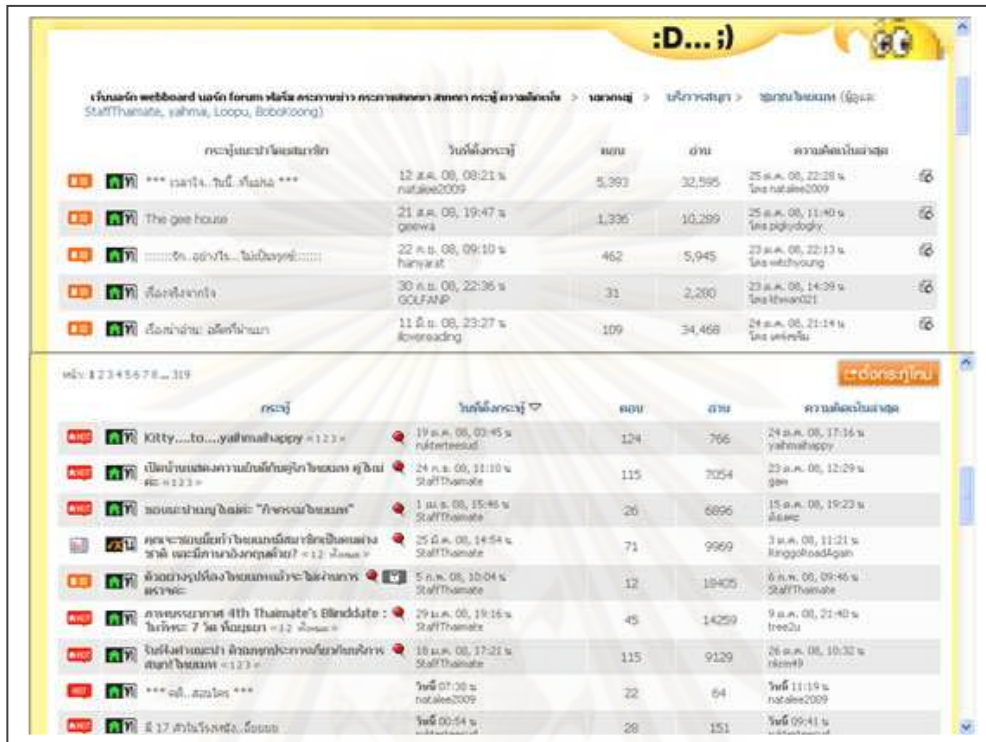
:D... ;)

เว็บบอร์ด webboard บอร์ด forum ฟอรัม กระดานข่าว กระดานสนทนา สนทนา กระทู้ ความคิดเห็น > ห้องกระทู้ > บริการสมาชิก > ชุมชนไทยเมท (ผู้ดูแล StaffThaimate, yaihma, Loopu, BoboKoong)

| กระทู้และปักหมุด | วันที่ตั้งกระทู้ | ตอบ | อ่าน | ความคิดเห็นล่าสุด |
|---|---|---|---|---|
| *** เวลาไร...วันนี้..ที่แห่ง *** | 12 ส.ค. 08, 08:21 น. natalee2009 | 5,393 | 32,595 | 25 ส.ค. 08, 22:28 น. โดย natalee2009 |
| The gee house | 21 ส.ค. 08, 19:47 น. geewa | 1,336 | 10,289 | 25 ส.ค. 08, 11:40 น. โดย pigkydogky |
| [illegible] | 22 ก.ย. 08, 09:10 น. hanyarat | 462 | 5,945 | 23 ส.ค. 08, 22:13 น. โดย witchyoung |
| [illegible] | 30 ก.ย. 08, 22:36 น. GOLFANP | 31 | 2,280 | 23 ส.ค. 08, 14:39 น. โดย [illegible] |
| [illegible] | 11 มิ.ย. 08, 23:27 น. iloveraeding | 109 | 34,468 | 24 ส.ค. 08, 21:14 น. โดย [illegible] |

หน้า: 1 2 3 4 5 6 7 8 ... 319

ตั้งกระทู้ใหม่

| กระทู้ | วันที่ตั้งกระทู้ | ตอบ | อ่าน | ความคิดเห็นล่าสุด |
|---|---|---|---|---|
| Kitty....to....yaihmahappy «1 2 3» | 19 ส.ค. 08, 03:45 น. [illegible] | 124 | 766 | 24 ส.ค. 08, 17:16 น. yaihmahappy |
| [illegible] «1 2 3» | 24 ก.ย. 08, 11:10 น. StaffThaimate | 115 | 7054 | 23 ส.ค. 08, 12:29 น. gaw |
| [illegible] "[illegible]" | 1 ส.ค. 08, 15:46 น. StaffThaimate | 26 | 6896 | 15 ส.ค. 08, 19:23 น. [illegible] |
| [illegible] «1 2 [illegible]» | 25 มิ.ย. 08, 14:54 น. StaffThaimate | 71 | 9969 | 3 ส.ค. 08, 11:21 น. RinggoRoadAgain |
| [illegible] | 5 ก.ค. 08, 10:04 น. StaffThaimate | 12 | 18405 | 6 ก.ค. 08, 09:46 น. StaffThaimate |
| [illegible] 4th Thaimate's Blinddate : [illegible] 7 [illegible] «1 2 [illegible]» | 29 มิ.ย. 08, 19:16 น. StaffThaimate | 45 | 14259 | 9 ส.ค. 08, 21:40 น. tree2u |
| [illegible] «1 2 3» | 18 ส.ค. 08, 17:21 น. StaffThaimate | 115 | 9129 | 26 ส.ค. 08, 10:32 น. nkim49 |
| *** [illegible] *** | วันนี้ 07:30 น. natalee2009 | 22 | 64 | วันนี้ 11:19 น. natalee2009 |
| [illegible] | วันนี้ 00:54 น. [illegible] | 28 | 151 | วันนี้ 09:41 น. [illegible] |